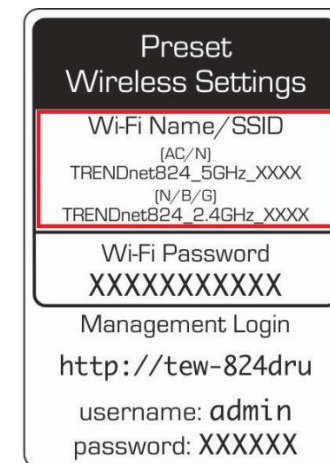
Preset Wireless Settings

Wi-Fi Name/SSID

(AC/N)
TRENDnet824_5GHz_XXXX

(N/B/G)
TRENDnet824_2.4GHz_XXXX

Wi-Fi Password
XXXXXXXXXXX

Management Login

http://tew-824dru

username: admin
password: XXXXXX